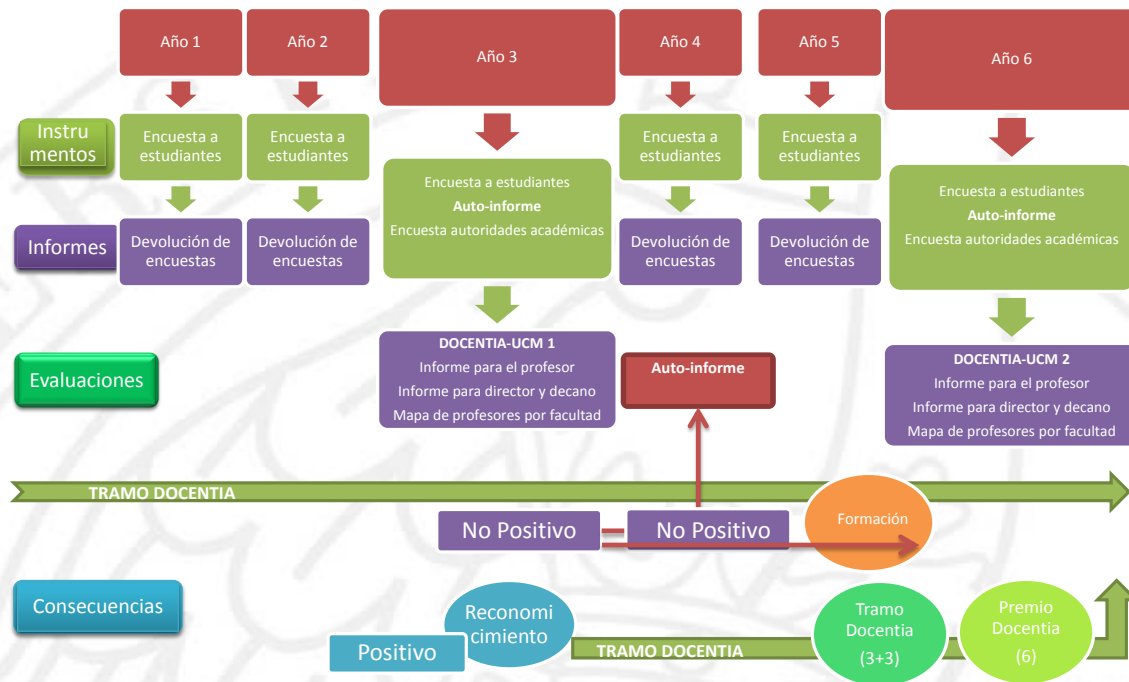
Año 1

Año 2

Año 3

Año 4

Año 5

Año 6

Instrumentos

Encuesta a estudiantes

Encuesta a estudiantes

Encuesta a estudiantes
Auto-informe
Encuesta autoridades académicas

Encuesta a estudiantes

Encuesta a estudiantes

Encuesta a estudiantes
Auto-informe
Encuesta autoridades académicas

Informes

Devolución de encuestas

Devolución de encuestas

Devolución de encuestas

Devolución de encuestas

Evaluaciones

DOCENTIA-UCM 1
Informe para el profesor
Informe para director y decano
Mapa de profesores por facultad

Auto-informe

DOCENTIA-UCM 2
Informe para el profesor
Informe para director y decano
Mapa de profesores por facultad

TRAMO DOCENTIA

No Positivo

No Positivo

Formación

Consecuencias

Reconomicimiento

Positivo

TRAMO DOCENTIA

Tramo Docentia (3+3)

Premio Docentia (6)